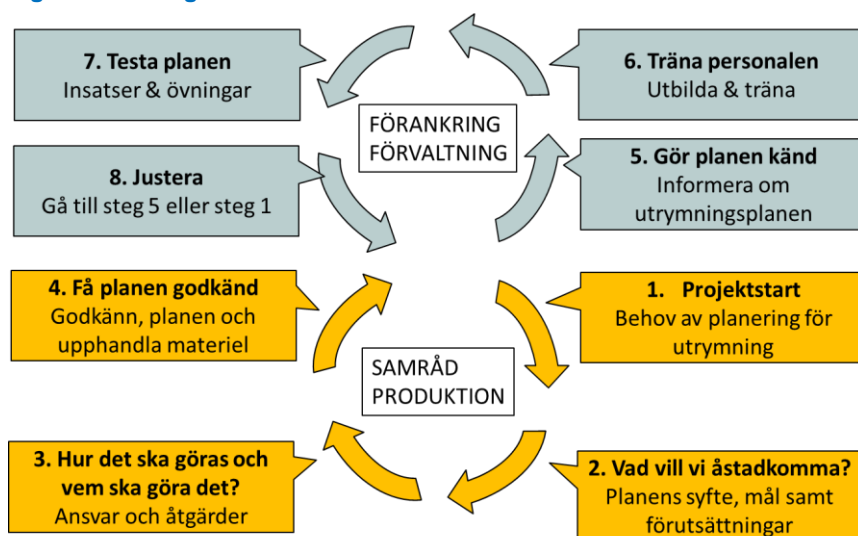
7. Testa planen
Insatser & övningar

6. Träna personalen
Utbilda & träna

FÖRANKRING
FÖRVALTNING

8. Justera
Gå till steg 5 eller steg 1

5. Gör planen känd
Informera om utrymningsplanen

4. Få planen godkänd
Godkänn, planen och upphandla materiel

1. Projektstart
Behov av planering för utrymning

SAMRÅD
PRODUKTION

3. Hur det ska göras och vem ska göra det?
Ansvar och åtgärder

2. Vad vill vi åstadkomma?
Planens syfte, mål samt förutsättningar